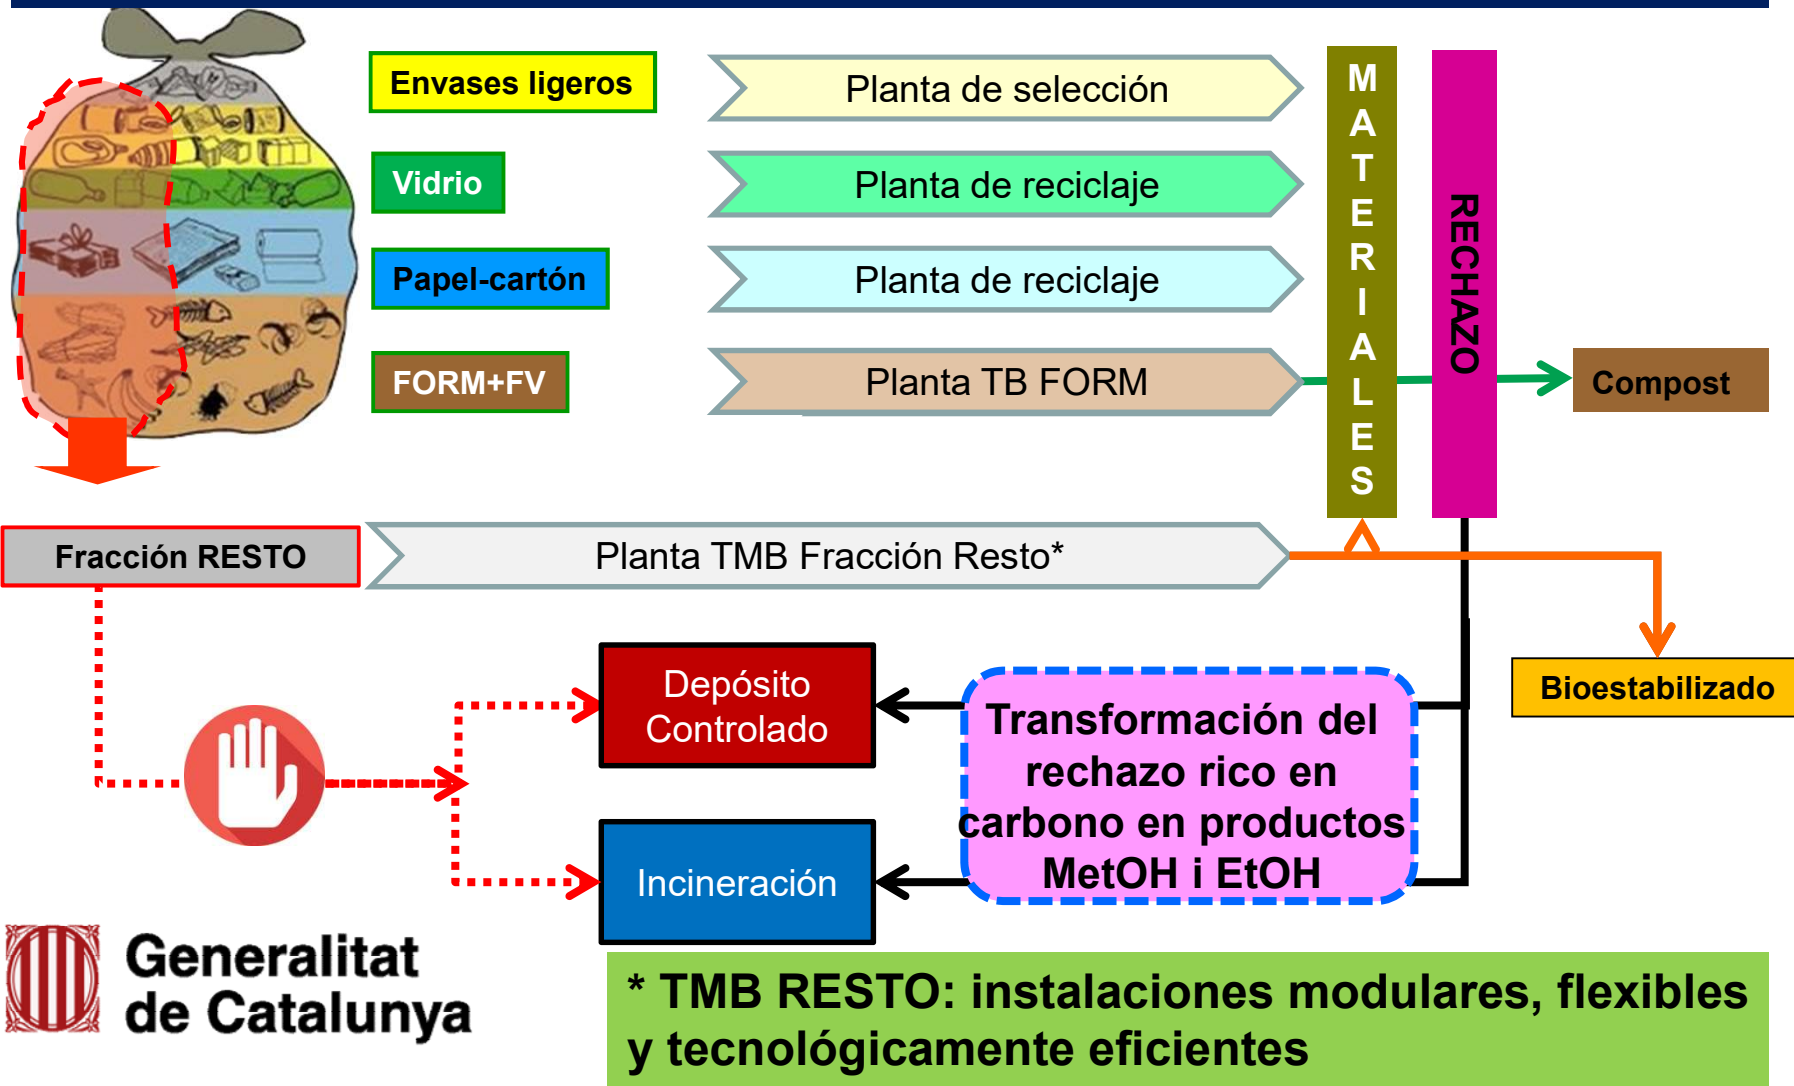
Envases ligeros

Planta de selección

Vidrio

Planta de reciclaje

Papel-cartón

Planta de reciclaje

FORM+FV

Planta TB FORM

MATERIALES

RECHAZO

Compost

Fracción RESTO

Planta TMB Fracción Resto*

Bioestabilizado

Depósito Controlado

Incineración

Transformación del rechazo rico en carbono en productos MetOH i EtOH

Generalitat de Catalunya

* TMB RESTO: instalaciones modulares, flexibles y tecnológicamente eficientes